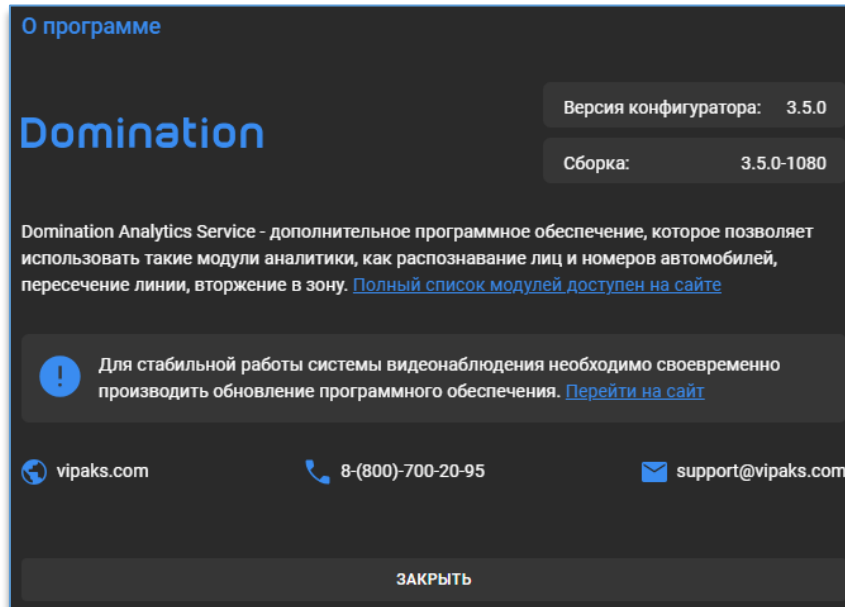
О программе

Domination

Версия конфигуратора: 3.5.0

Сборка: 3.5.0-1080

Domination Analytics Service - дополнительное программное обеспечение, которое позволяет использовать такие модули аналитики, как распознавание лиц и номеров автомобилей, пересечение линии, вторжение в зону. Полный список модулей доступен на сайте

Для стабильной работы системы видеонаблюдения необходимо своевременно производить обновление программного обеспечения. Перейти на сайт

vipaks.com

8-(800)-700-20-95

support@vipaks.com

ЗАКРЫТЬ